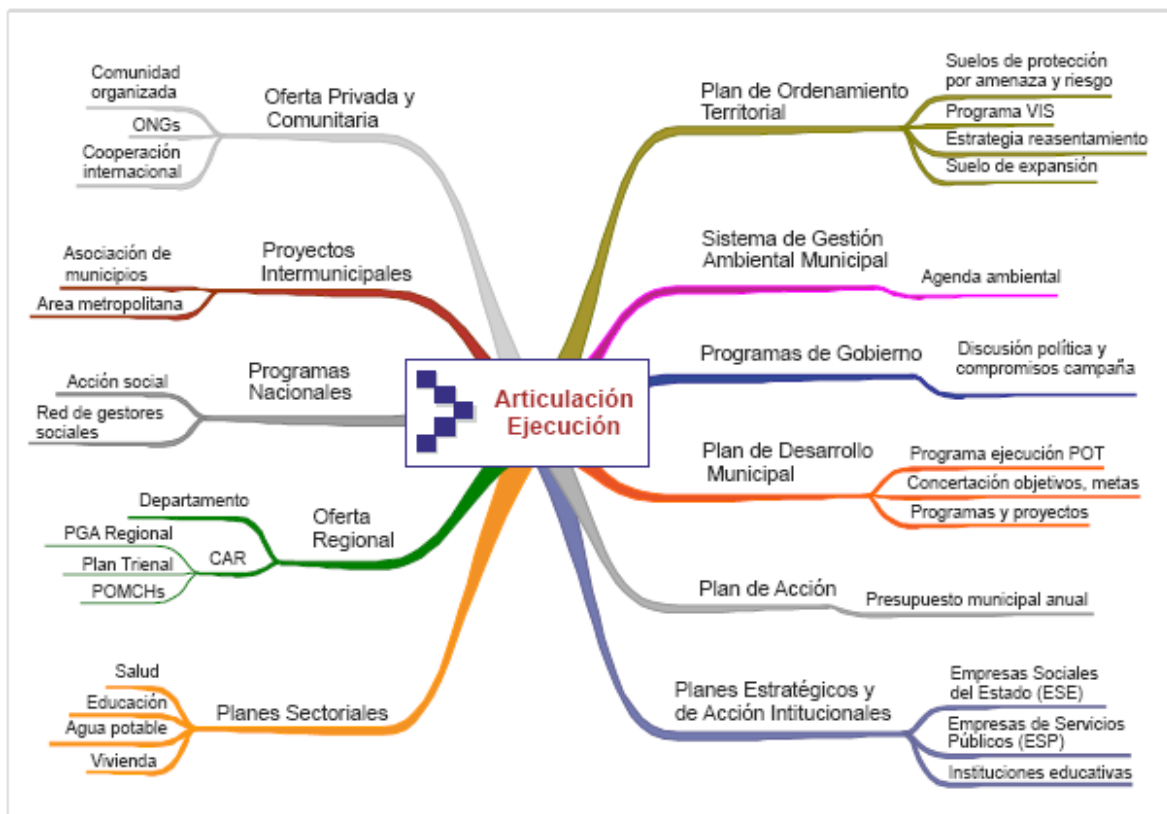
Articulación Ejecución

Oferta Privada y Comunitaria
Comunidad organizada
ONGs
Cooperación internacional

Proyectos Intermunicipales
Asociación de municipios
Area metropolitana

Programas Nacionales
Acción social
Red de gestores sociales

Oferta Regional
Departamento
CAR
PGA Regional
Plan Trienal
POMCHs

Planes Sectoriales
Salud
Educación
Agua potable
Vivienda

Plan de Ordenamiento Territorial
Suelos de protección por amenaza y riesgo
Programa VIS
Estrategia reasentamiento
Suelo de expansión

Sistema de Gestión Ambiental Municipal
Agenda ambiental

Programas de Gobierno
Discusión política y compromisos campaña

Plan de Desarrollo Municipal
Programa ejecución POT
Concertación objetivos, metas
Programas y proyectos

Plan de Acción
Presupuesto municipal anual

Planes Estratégicos y de Acción Intitucionales
Empresas Sociales del Estado (ESE)
Empresas de Servicios Públicos (ESP)
Instituciones educativas